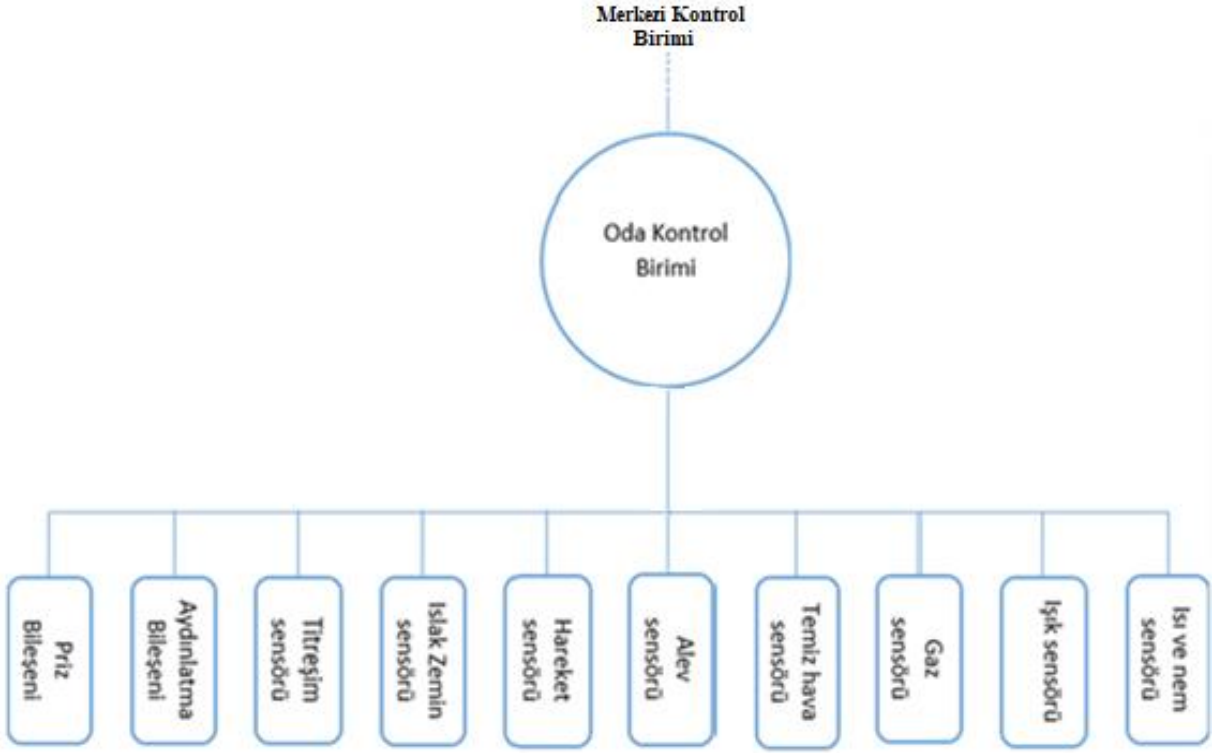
Merkezi Kontrol Birimi

Oda Kontrol Birimi

Priz Bileşeni

Aydınlatma Bileşeni

Titreşim sensörü

Islak Zemin sensörü

Hareket sensörü

Alev sensörü

Temiz hava sensörü

Gaz sensörü

Işık sensörü

Isı ve nem sensörü